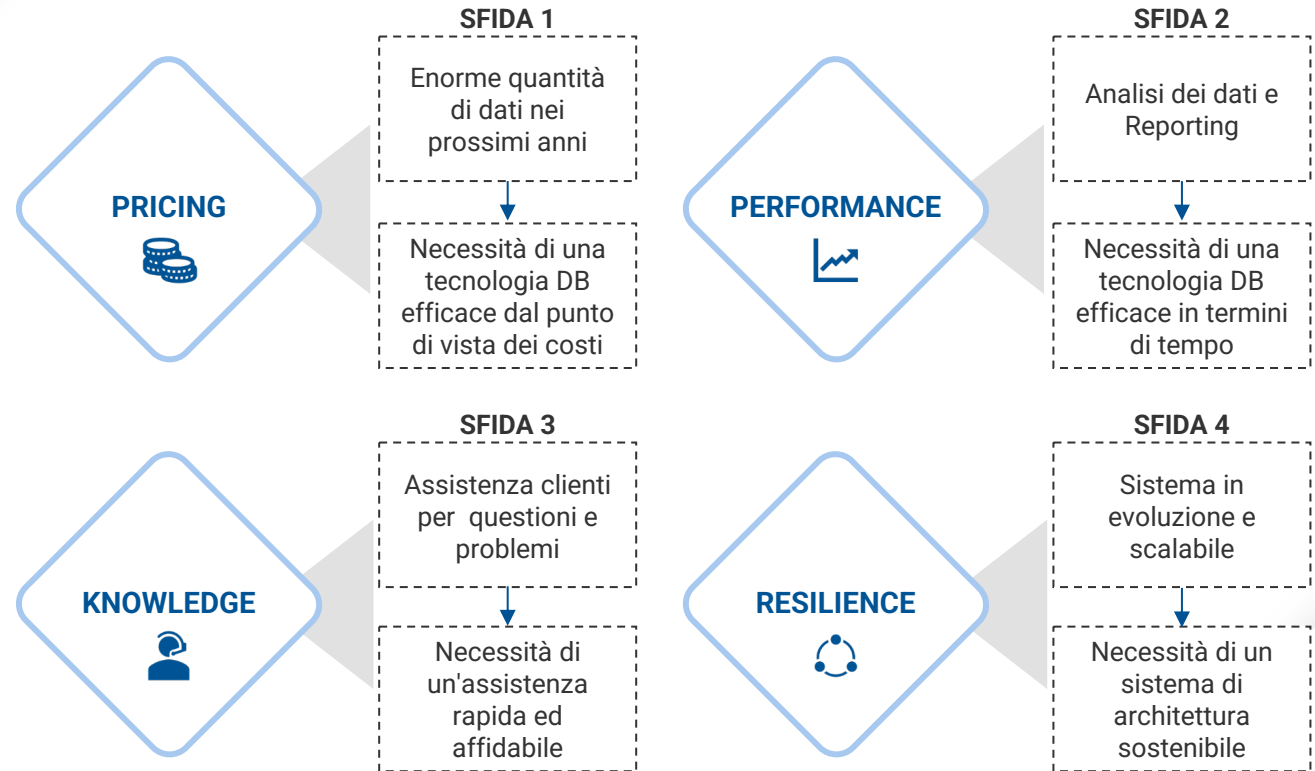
SFIDA 1

Enorme quantità di dati nei prossimi anni

Necessità di una tecnologia DB efficace dal punto di vista dei costi

PRICING

SFIDA 2

Analisi dei dati e Reporting

Necessità di una tecnologia DB efficace in termini di tempo

PERFORMANCE

SFIDA 3

Assistenza clienti per questioni e problemi

Necessità di un'assistenza rapida ed affidabile

KNOWLEDGE

SFIDA 4

Sistema in evoluzione e scalabile

Necessità di un sistema di architettura sostenibile

RESILIENCE